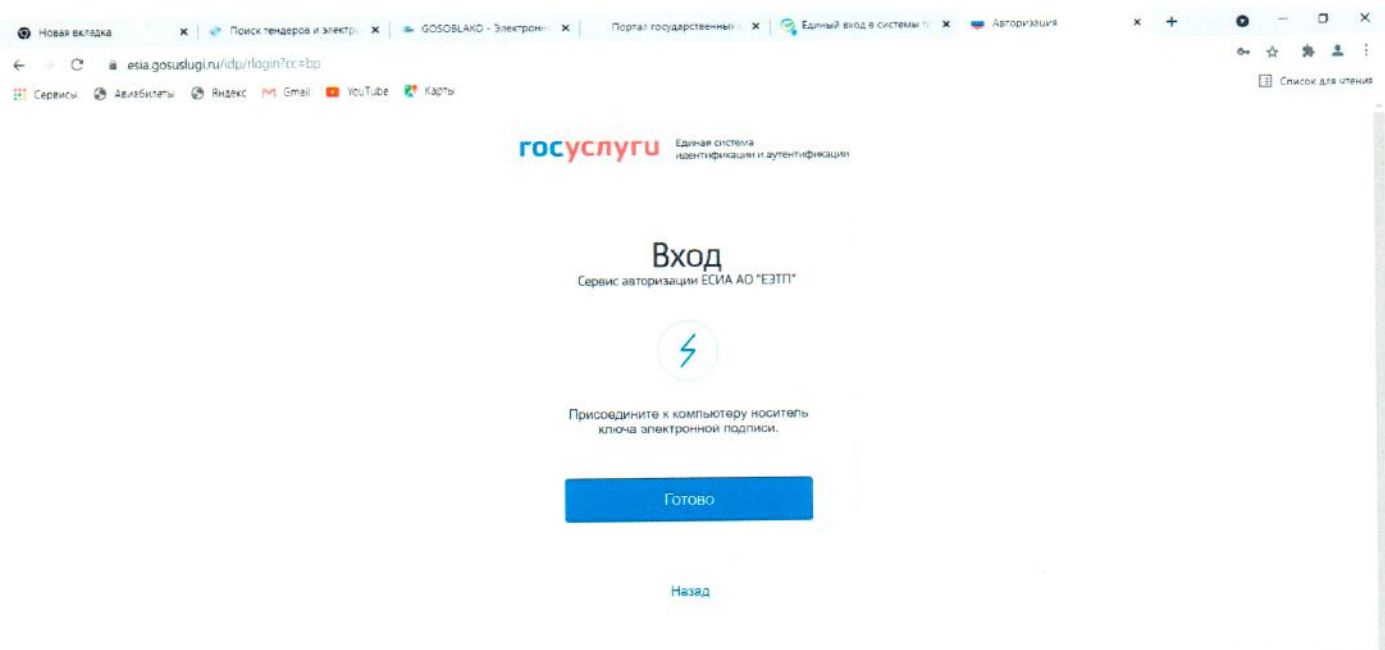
Новая вкладка × | Поиск тендеров и электр × | GOSOBLAKO - Электронн × | Портал государственны × | Единый вход в системы × | Авторизация × +

esia.gosuslugi.ru/idp/rlogin?cc=bp

Сервисы Авиабилеты Яндекс Gmail YouTube Карты

Список для чтения

госуслуги Единая система идентификации и аутентификации

Вход
Сервис авторизации ЕСИА АО "ЕЭТП"

Присоедините к компьютеру носитель ключа электронной подписи.

Готово

Назад